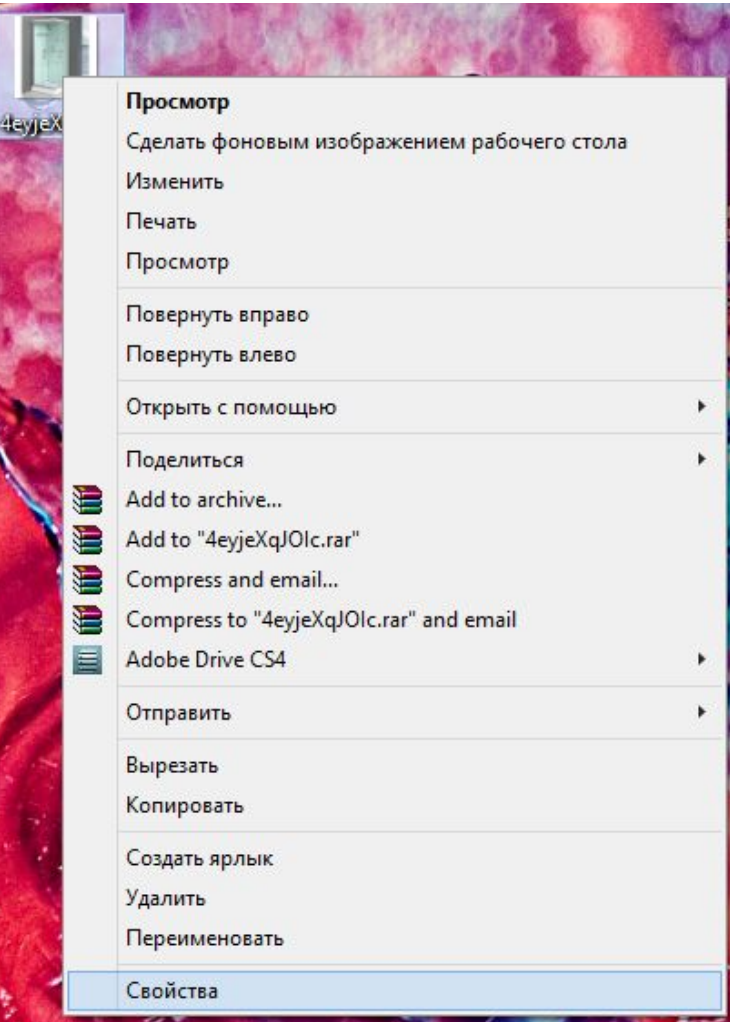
4eyjeX

Просмотр
Сделать фоновым изображением рабочего стола
Изменить
Печать
Просмотр

Повернуть вправо
Повернуть влево

Открыть с помощью

Поделиться
Add to archive...
Add to "4eyjeXqJOIc.rar"
Compress and email...
Compress to "4eyjeXqJOIc.rar" and email
Adobe Drive CS4

Отправить

Вырезать
Копировать

Создать ярлык
Удалить
Переименовать

Свойства